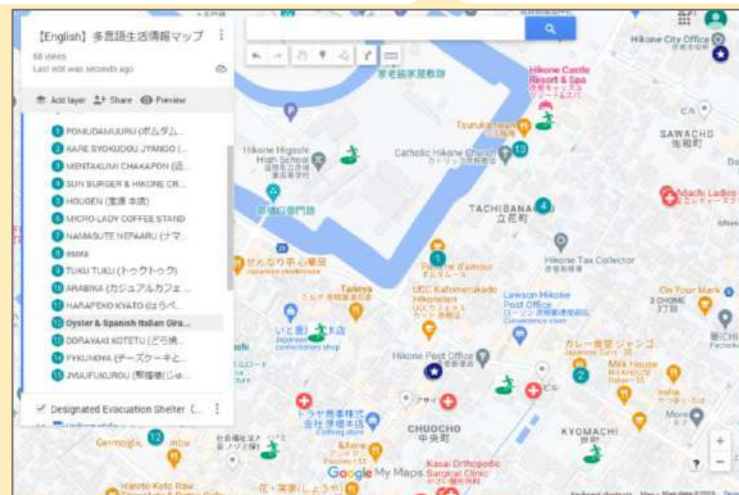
【English】多言語生活情報マップ
68 views
Last edit was seconds ago

Add layer
Share
Preview

1 PONJIDAMUURU (ポムダム...
2 KAFE SYOKUDOU JYANGO (...
3 MENTAKUMI CHAKAPON (...
4 SUN BURGER & HIKONE CR...
5 HOUGEN (宝源 本店)
6 MICRO-LADY COFFEE STAND
7 NAMASUTE NEPAARU (ナマ...
8 esora
9 TUKU TUKU (トゥクトゥク)
10 ARABIKA (カジュアルカフェ...
11 HARAPEKO KYATO (はらぺ...
12 Oyster & Spanish Italian Gira...
13 DORAYAKI KOTETU (どら焼...
14 FYKUNOYA (チーズケーキと...
15 JYUUFUKUROU (十福...

Designated Evacuation Shelter (...

Hikone City Office
Hikone Castle Resort & Spa
Tsurukame
SAWACHO
佐和町
Hikone Higashi High School
Catholic Hikone Church
カトリック彦根教会
TACHIBANA
立花町
Machi Ladies
Hikone Tax Collector
彦根税務署
Pierre d'amour
Taiseya
UCC Kafemerukado Hikoneten
Lawson Hikone Post Office
ローソン 彦根郵便局店
On Your Mark
Japanese confectionery shop
Hikone Post Office
Milk House
CHUOCHO
中央町
KYOMACHI
京町
Kasai Orthopedic Surgical Clinic
More
Germogli
Google My Maps